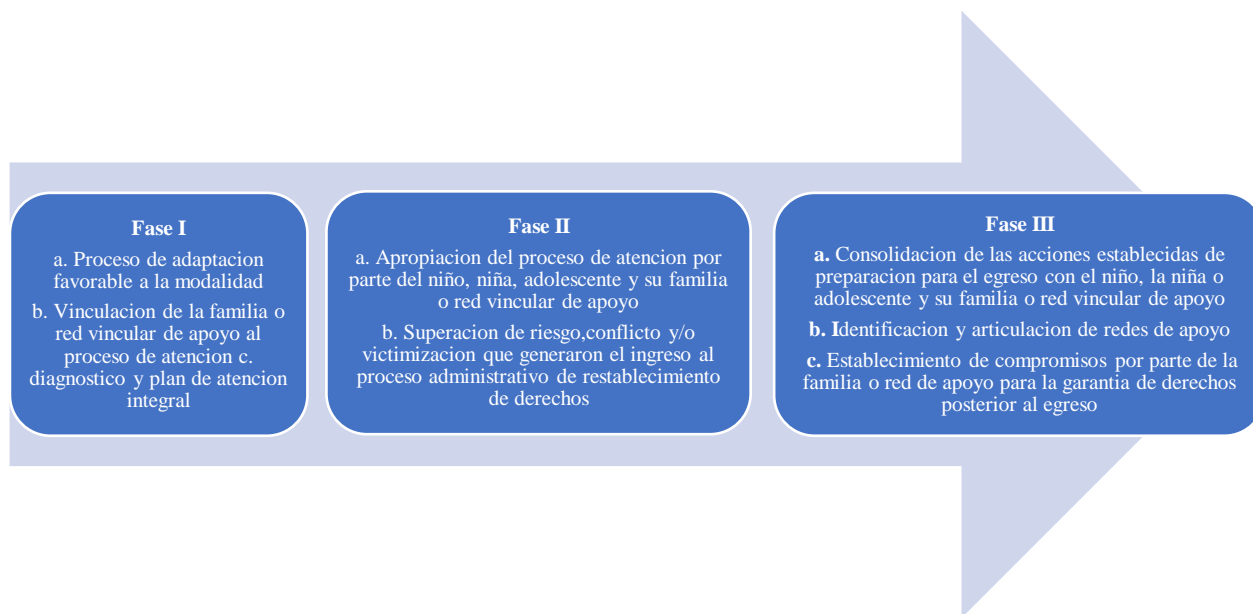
Fase I

a. Proceso de adaptacion favorable a la modalidad

b. Vinculacion de la familia o red vincular de apoyo al proceso de atencion c. diagnostico y plan de atencion integral

Fase II

a. Apropiacion del proceso de atencion por parte del niño, niña, adolescente y su familia o red vincular de apoyo

b. Superacion de riesgo,conflicto y/o victimizacion que generaron el ingreso al proceso administrativo de restablecimiento de derechos

Fase III

a. Consolidacion de las acciones establecidas de preparacion para el egreso con el niño, la niña o adolescente y su familia o red vincular de apoyo

b. Identificacion y articulacion de redes de apoyo

c. Establecimiento de compromisos por parte de la familia o red de apoyo para la garantia de derechos posterior al egreso